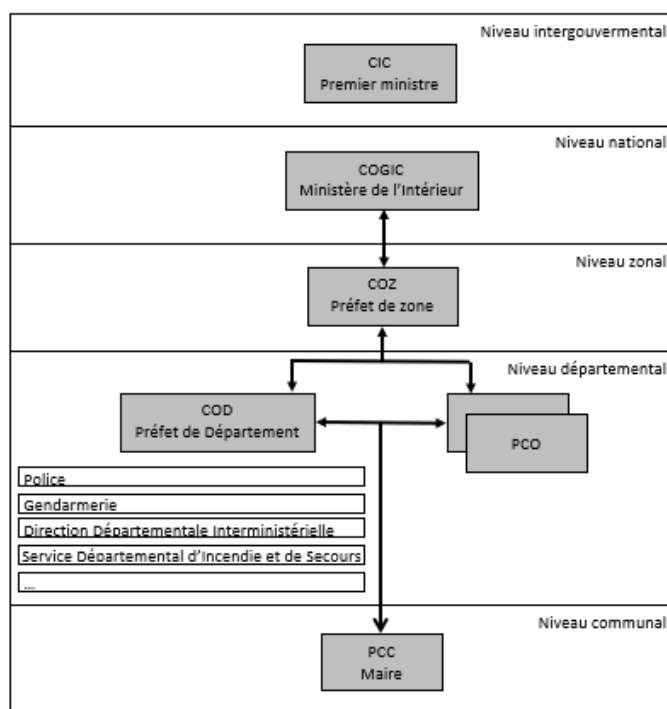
Niveau intergouvermental

CIC
Premier ministre

Niveau national

COGIC
Ministère de l'Intérieur

Niveau zonal

COZ
Préfet de zone

Niveau départemental

COD
Préfet de Département

PCO

Police

Gendarmerie

Direction Départementale Interministérielle

Service Départemental d'Incendie et de Secours

...

Niveau communal

PCC
Maire